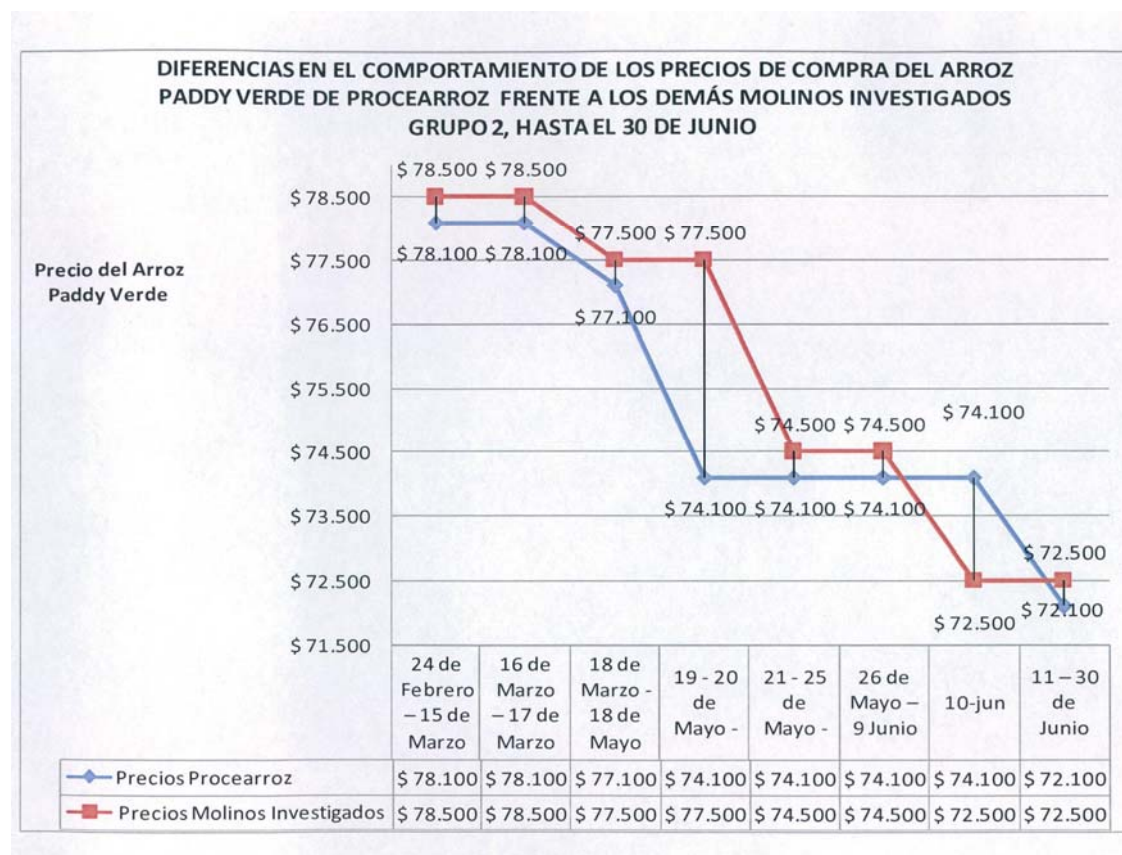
DIFERENCIAS EN EL COMPORTAMIENTO DE LOS PRECIOS DE COMPRA DEL ARROZ PADDY VERDE DE PROCEARROZ FRENTE A LOS DEMÁS MOLINOS INVESTIGADOS GRUPO 2, HASTA EL 30 DE JUNIO

Precio del Arroz Paddy Verde

$ 78.500
$ 77.500
$ 76.500
$ 75.500
$ 74.500
$ 73.500
$ 72.500
$ 71.500

$ 78.500 $ 78.500
$ 78.100 $ 78.100
$ 77.500 $ 77.500
$ 77.100
$ 74.500 $ 74.500
$ 74.100
$ 74.100 $ 74.100 $ 74.100
$ 72.500
$ 72.500
$ 72.100

| | 24 de Febrero – 15 de Marzo | 16 de Marzo – 17 de Marzo | 18 de Marzo - 18 de Mayo | 19 - 20 de Mayo - | 21 - 25 de Mayo - | 26 de Mayo – 9 Junio | 10-jun | 11 – 30 de Junio |
|---|---|---|---|---|---|---|---|---|
| Precios Procearroz | $ 78.100 | $ 78.100 | $ 77.100 | $ 74.100 | $ 74.100 | $ 74.100 | $ 74.100 | $ 72.100 |
| Precios Molinos Investigados | $ 78.500 | $ 78.500 | $ 77.500 | $ 77.500 | $ 74.500 | $ 74.500 | $ 72.500 | $ 72.500 |